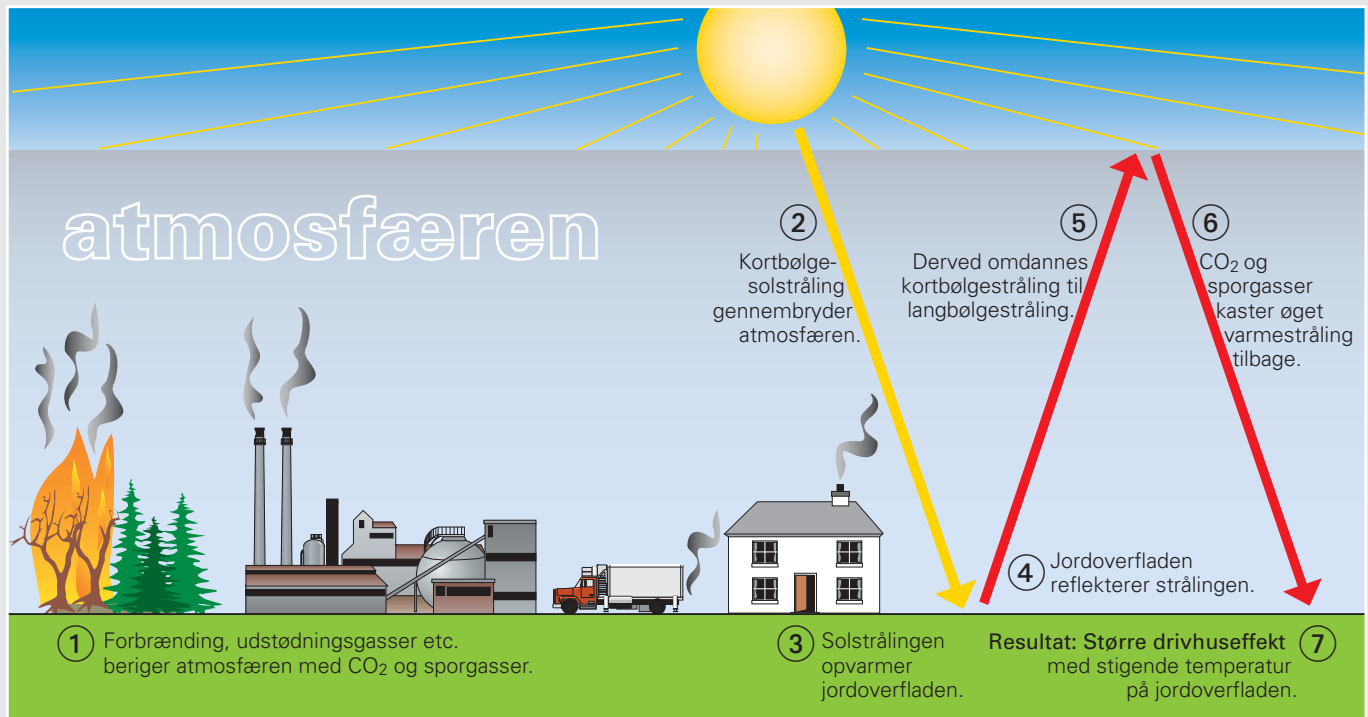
atmosfæren

2
Kortbølgesolstråling gennembryder atmosfæren.

5
Derved omdannes kortbølgestråling til langbølgestråling.

6
$CO_2$ og sporgasser kaster øget varmestråling tilbage.

4
Jordoverfladen reflekterer strålingen.

1
Forbrænding, udstødningsgasser etc. beriger atmosfæren med $CO_2$ og sporgasser.

3
Solstrålingen opvarmer jordoverfladen.

Resultat: Større drivhuseffekt med stigende temperatur på jordoverfladen.
7